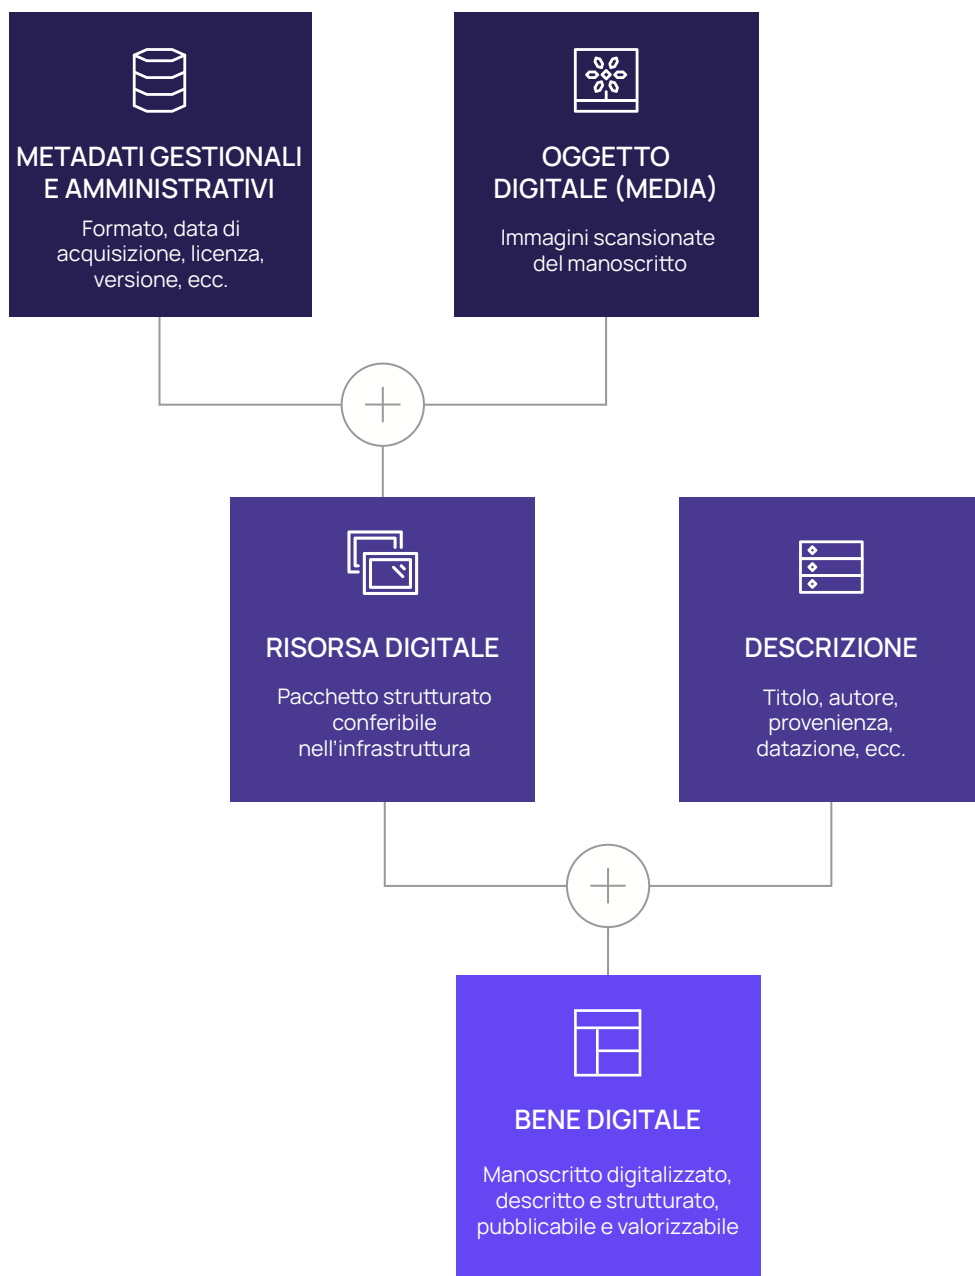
METADATI GESTIONALI E AMMINISTRATIVI

Formato, data di acquisizione, licenza, versione, ecc.

OGGETTO DIGITALE (MEDIA)

Immagini scansionate del manoscritto

RISORSA DIGITALE

Pacchetto strutturato conferibile nell'infrastruttura

DESCRIZIONE

Titolo, autore, provenienza, datazione, ecc.

BENE DIGITALE

Manoscritto digitalizzato, descritto e strutturato, pubblicabile e valorizzabile